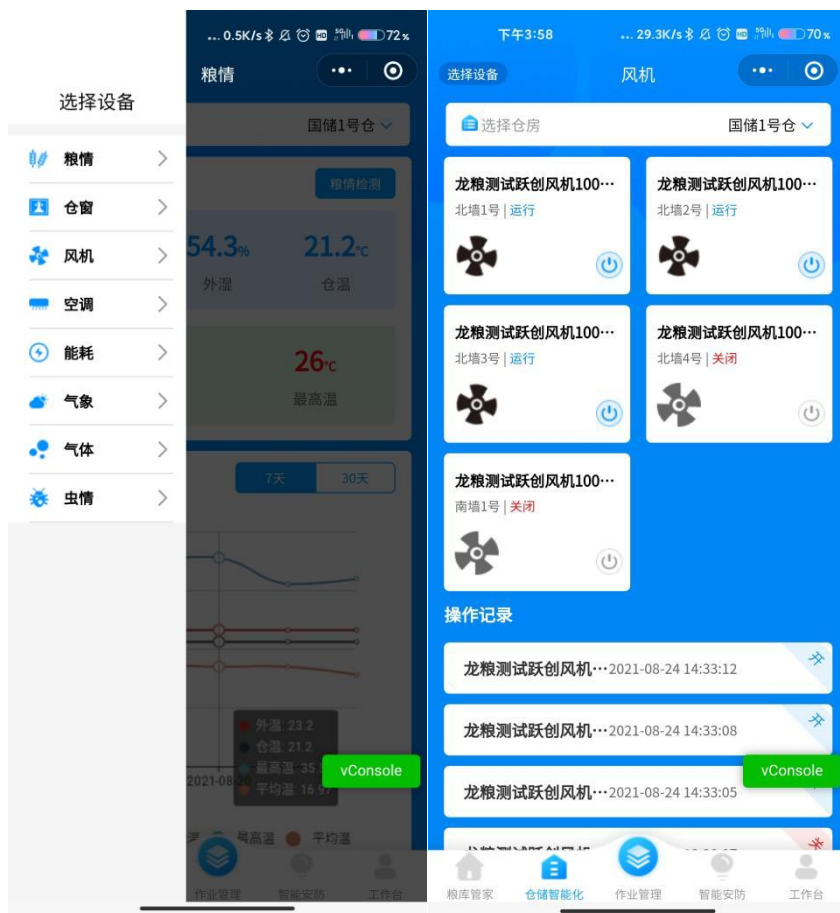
... 0.5K/s 72%

粮情

选择设备

粮情

仓窗

风机

空调

能耗

气象

气体

虫情

国储1号仓

粮情检测

54.3%
外湿

21.2℃
仓温

26℃
最高温

7天 30天

外温: 23.2
仓温: 21.2
最高温: 35.
平均温: 16.97

2021-08-2

最高温 平均温

vConsole

作业管理 智能安防 工作台

下午3:58 ... 29.3K/s 70%

选择设备 风机

选择仓房 国储1号仓

龙粮测试跃创风机100···
北墙1号 | 运行

龙粮测试跃创风机100···
北墙2号 | 运行

龙粮测试跃创风机100···
北墙3号 | 运行

龙粮测试跃创风机100···
北墙4号 | 关闭

龙粮测试跃创风机100···
南墙1号 | 关闭

操作记录

龙粮测试跃创风机···2021-08-24 14:33:12

龙粮测试跃创风机···2021-08-24 14:33:08

龙粮测试跃创风机···2021-08-24 14:33:05

vConsole

粮库管家 仓储智能化 作业管理 智能安防 工作台